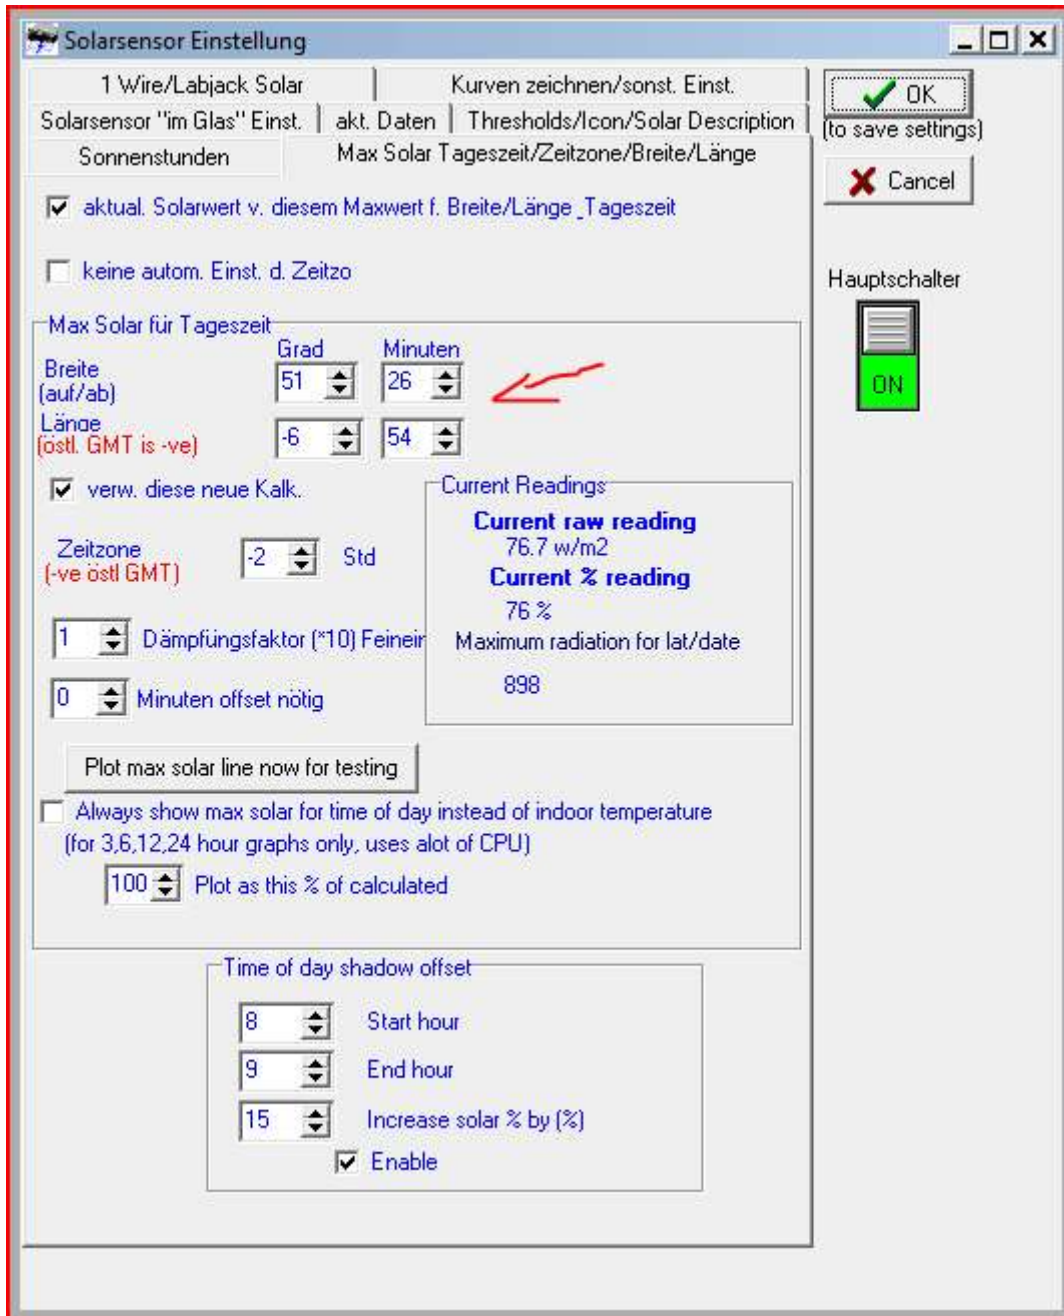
Solarsensor Einstellung

1 Wire/Labjack Solar | Kurven zeichnen/sonst. Einst.
Solarsensor "im Glas" Einst. | akt. Daten | Thresholds/Icon/Solar Description
Sonnenstunden | Max Solar Tageszeit/Zeitzone/Breite/Länge

OK
(to save settings)
Cancel

Hauptschalter
ON

aktual. Solarwert v. diesem Maxwert f. Breite/Länge_Tageszeit

keine autom. Einst. d. Zeitzo

Max Solar für Tageszeit
Grad Minuten
Breite (auf/ab) 51 26
Länge (östl. GMT is -ve) -6 54

verw. diese neue Kalk.

Zeitzone (-ve östl GMT) -2 Std

1 Dämpfungsfaktor (*10) Feineir

0 Minuten offset nötig

Current Readings
Current raw reading
76.7 w/m2
Current % reading
76 %
Maximum radiation for lat/date
898

Plot max solar line now for testing

Always show max solar for time of day instead of indoor temperature (for 3,6,12,24 hour graphs only, uses alot of CPU)

100 Plot as this % of calculated

Time of day shadow offset
8 Start hour
9 End hour
15 Increase solar % by (%)
Enable